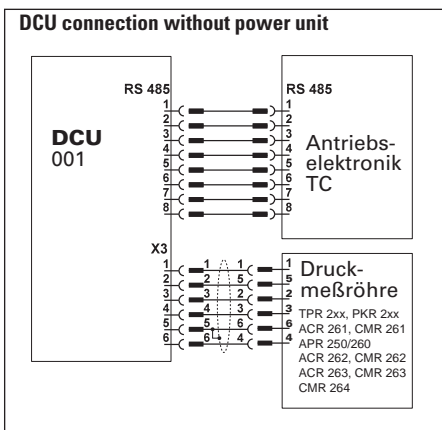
DCU connection without power unit

RS 485
1
2
3
4
5
6
7
8

DCU
001

RS 485
1
2
3
4
5
6
7
8

Antriebselektronik TC

X3
1
2
3
4
5
6

1
2
3
4
5
6

1
5
2
3
6
4

1
5
2
3
6
4

Druckmeßröhre
TPR 2xx, PKR 2xx
ACR 261, CMR 261
APR 250/260
ACR 262, CMR 262
ACR 263, CMR 263
CMR 264